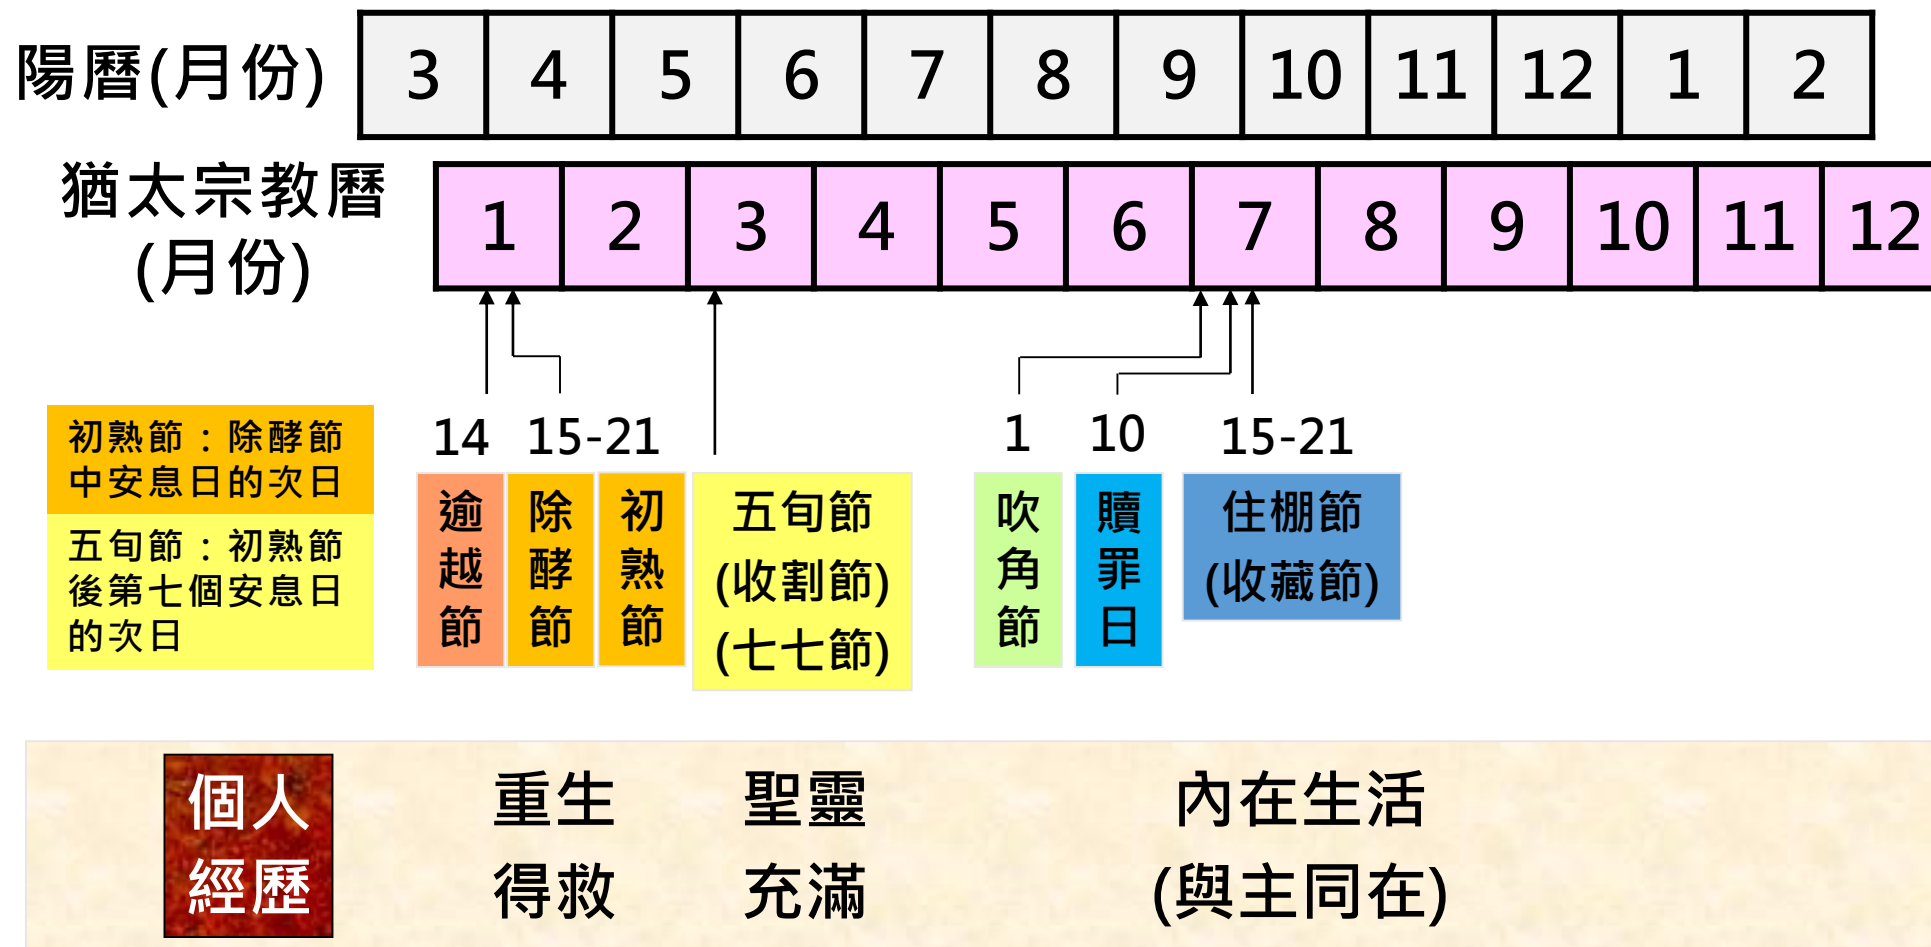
陽曆(月份)

| 3 | 4 | 5 | 6 | 7 | 8 | 9 | 10 | 11 | 12 | 1 | 2 |
|---|---|---|---|---|---|---|---|---|---|---|---|

猶太宗教曆(月份)

| 1 | 2 | 3 | 4 | 5 | 6 | 7 | 8 | 9 | 10 | 11 | 12 |
|---|---|---|---|---|---|---|---|---|---|---|---|

初熟節：除酵節中安息日的次日

五旬節：初熟節後第七個安息日的次日

14 15-21

逾越節

除酵節

初熟節

五旬節(收割節)(七七節)

1 10 15-21

吹角節

贖罪日

住棚節(收藏節)

個人經歷

重生得救

聖靈充滿

內在生活(與主同在)